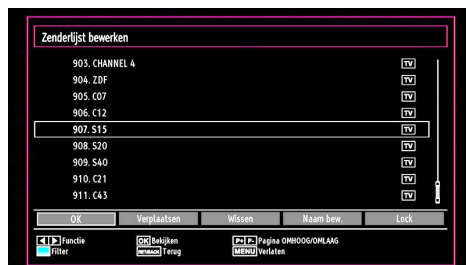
Zenderlijst bewerken

903. CHANNEL 4 TV
904. ZDF TV
905. C07 TV
906. C12 TV
907. S15 TV
908. S20 TV
909. S40 TV
910. C21 TV
911. C43 TV

OK | Verplaatsen | Wissen | Naam bew. | Lock

Functie
Filter
OK Bekijken
RETURN Terug
P+ P- Pagina OMHOOG/OMLAAG
MENU Verlaten